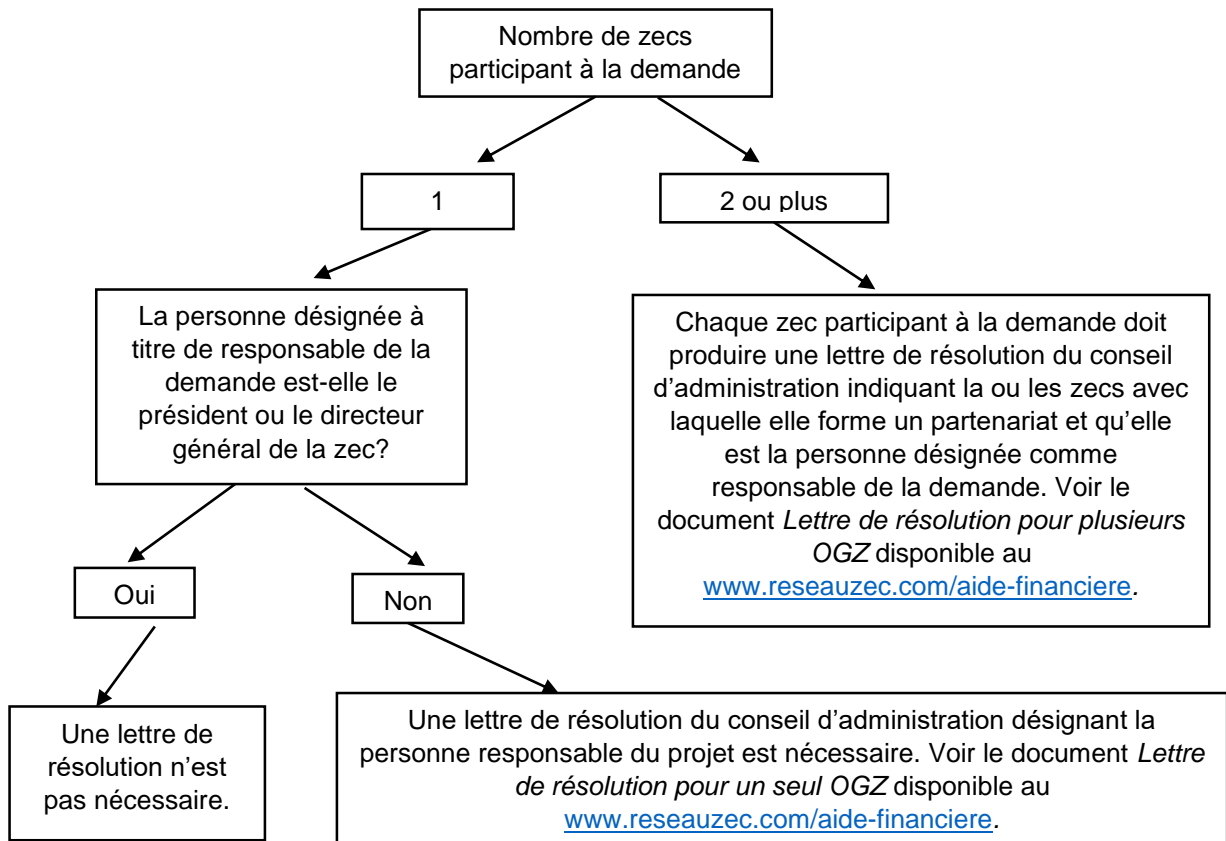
Nombre de zecs participant à la demande

1

2 ou plus

La personne désignée à titre de responsable de la demande est-elle le président ou le directeur général de la zec?

Chaque zec participant à la demande doit produire une lettre de résolution du conseil d'administration indiquant la ou les zecs avec laquelle elle forme un partenariat et qu'elle est la personne désignée comme responsable de la demande. Voir le document Lettre de résolution pour plusieurs OGZ disponible au www.reseauzec.com/aide-financiere.

Oui

Non

Une lettre de résolution n'est pas nécessaire.

Une lettre de résolution du conseil d'administration désignant la personne responsable du projet est nécessaire. Voir le document Lettre de résolution pour un seul OGZ disponible au www.reseauzec.com/aide-financiere.